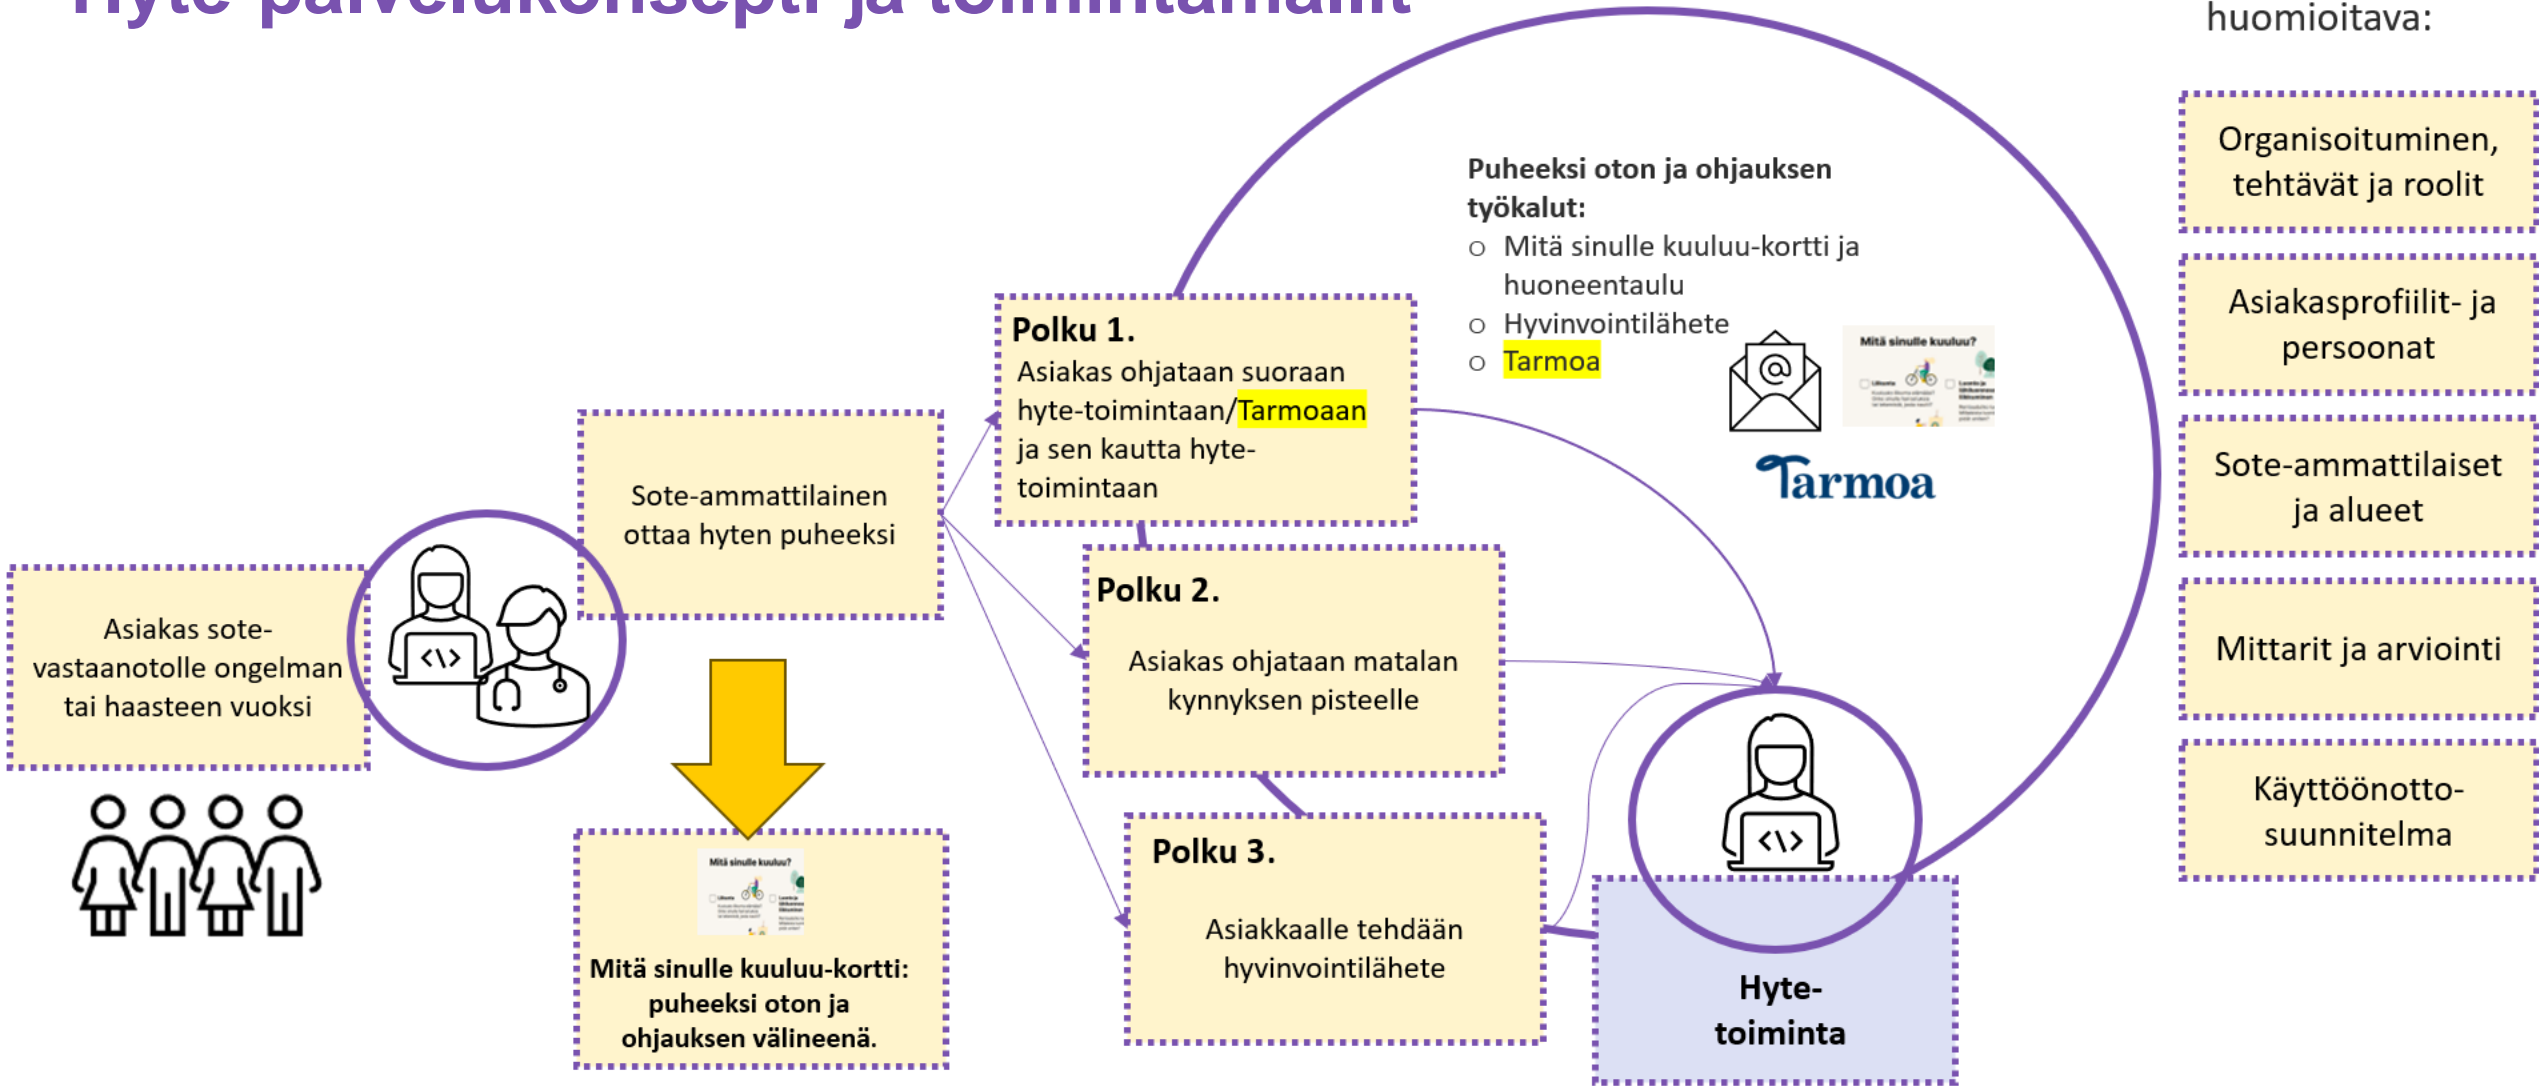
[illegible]

huomioitava:

Organisoituminen, tehtävät ja roolit

Asiakasprofiilit- ja persoonat

Sote-ammattilaiset ja alueet

Mittarit ja arviointi

Käyttöönotto-suunnitelma

Puheeksi oton ja ohjauksen työkalut:
○ Mitä sinulle kuuluu-kortti ja huoneentaulu
○ Hyvinvointilähete
○ Tarmoa

Mitä sinulle kuuluu?

Tarmoa

Polku 1.
Asiakas ohjataan suoraan hyte-toimintaan/Tarmoaan ja sen kautta hyte-toimintaan

Sote-ammattilainen ottaa hyten puheeksi

Asiakas sote-vastaanotolle ongelman tai haasteen vuoksi

Polku 2.
Asiakas ohjataan matalan kynnyksen pisteelle

Polku 3.
Asiakkaalle tehdään hyvinvointilähete

Mitä sinulle kuuluu?

Mitä sinulle kuuluu-kortti: puheeksi oton ja ohjauksen välineenä.

Hyte-toiminta